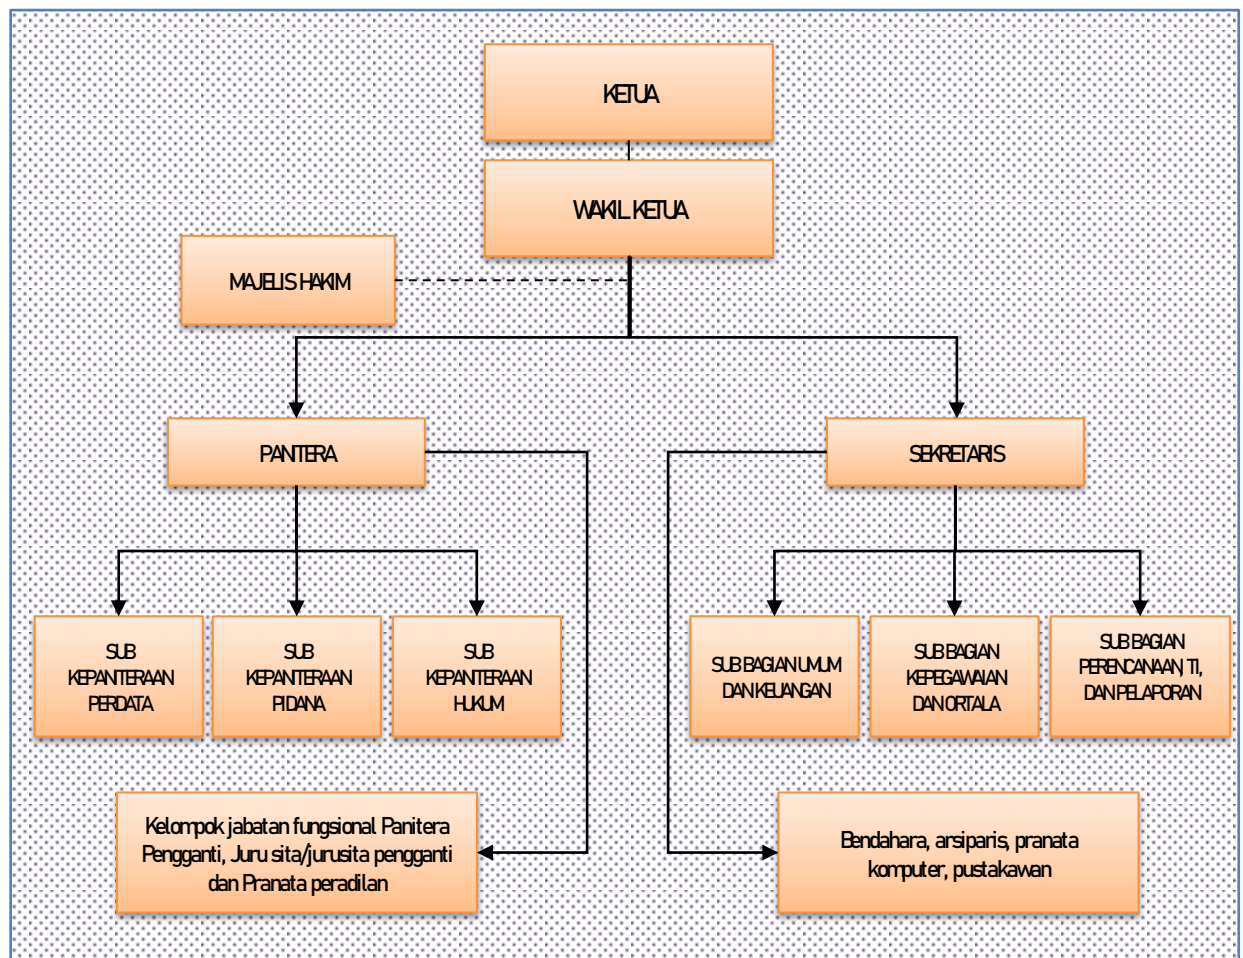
KETUA

WAKIL KETUA

MAJELIS HAKIM

PANTERA

SEKRETARIS

SUB KEPANTERAAN PERDATA

SUB KEPANTERAAN PIDANA

SUB KEPANTERAAN HUKUM

SUB BAGIAN UMUM DAN KEUANGAN

SUB BAGIAN KEPEGAWAIAN DAN ORTALA

SUB BAGIAN PERENCANAAN, TI, DAN PELAPORAN

Kelompok jabatan fungsional Panitera Pengganti, Juru sita/jurusita pengganti dan Pranata peradilan

Bendahara, arsiparis, pranata komputer, pustakawan